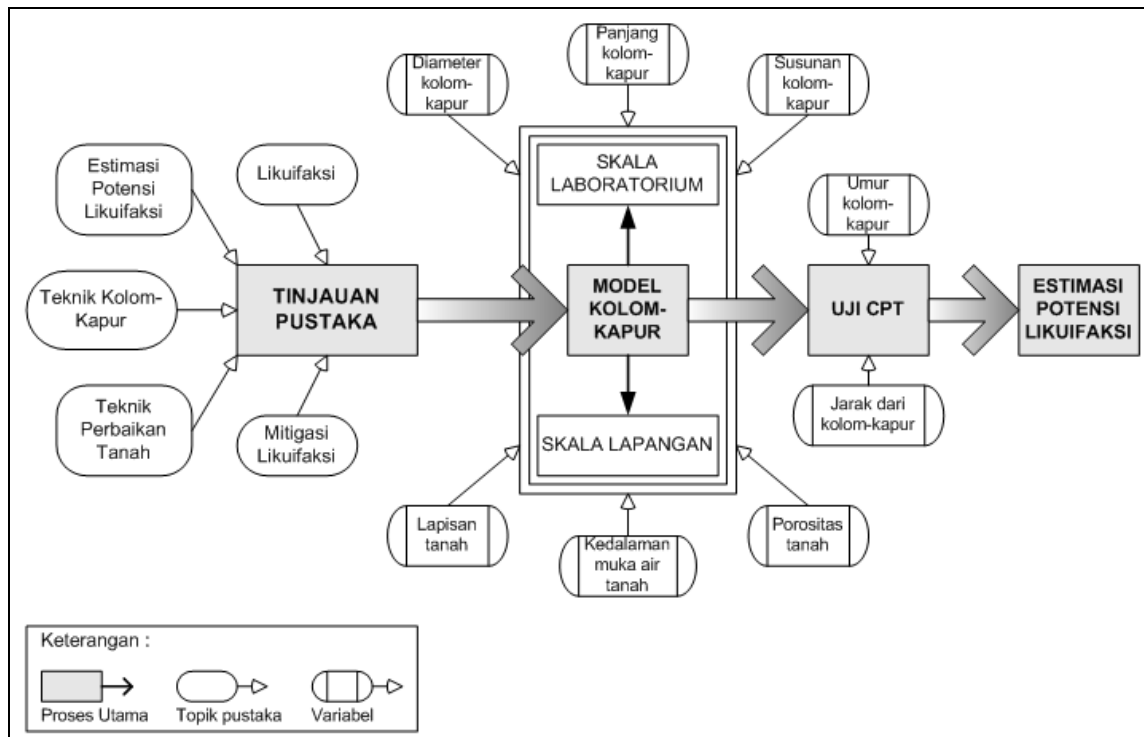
Estimasi Potensi Likuifaksi

Likuifaksi

Teknik Kolom-Kapur

TINJAUAN PUSTAKA

Teknik Perbaikan Tanah

Mitigasi Likuifaksi

Diameter kolom-kapur

Panjang kolom-kapur

Susunan kolom-kapur

SKALA LABORATORIUM

MODEL KOLOM-KAPUR

SKALA LAPANGAN

Lapisan tanah

Kedalaman muka air tanah

Porositas tanah

Umur kolom-kapur

UJI CPT

Jarak dari kolom-kapur

ESTIMASI POTENSI LIKUIFAKSI

Keterangan :

Proses Utama

Topik pustaka

Variabel